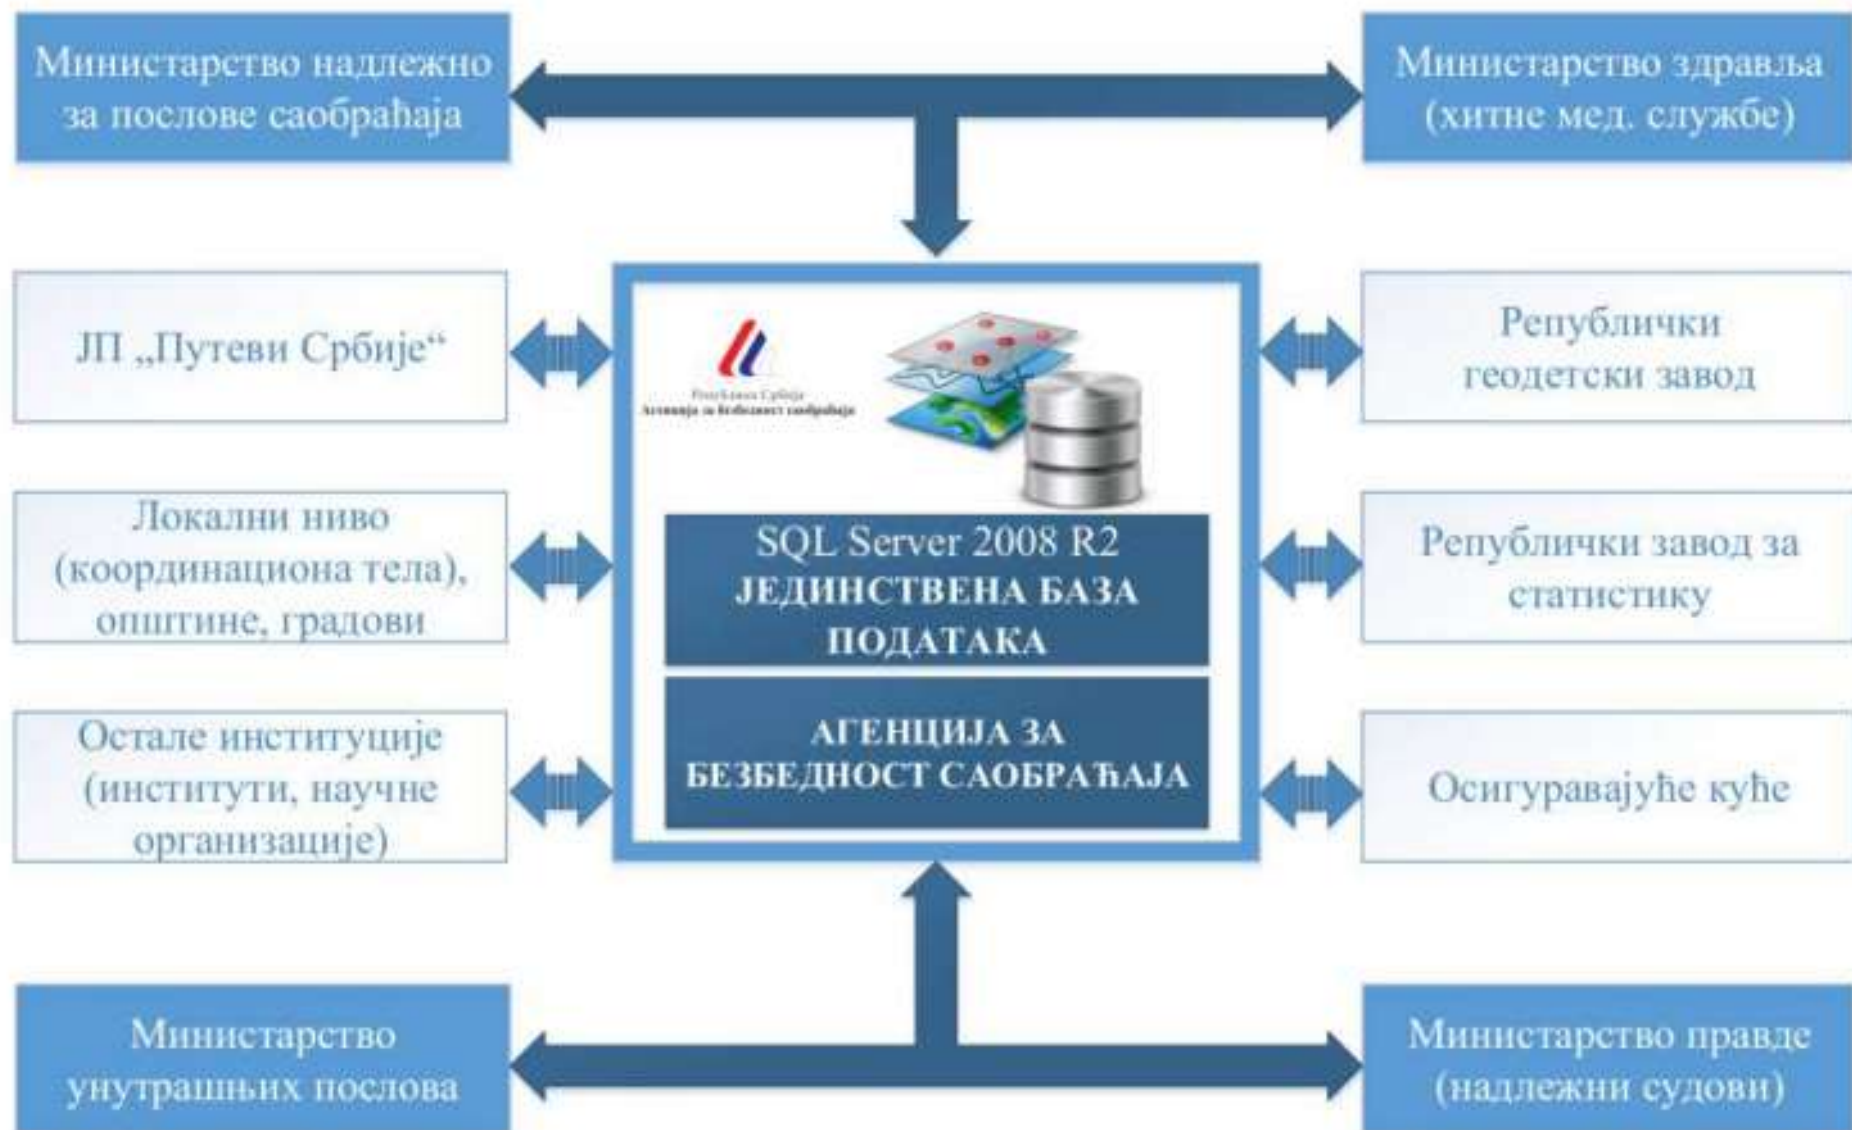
Министарство надлежно за послове саобраћаја

Министарство здравља (хитне мед. службе)

ЈП „Путеви Србије“

Република Србија
Агенција за безбедност саобраћаја

Републички геодетски завод

Локални ниво (координациона тела), општине, градови

SQL Server 2008 R2
ЈЕДИНСТВЕНА БАЗА ПОДАТАКА

Републички завод за статистику

Остале институције (институти, научне организације)

АГЕНЦИЈА ЗА БЕЗБЕДНОСТ САОБРАЋАЈА

Осигуравајуће куће

Министарство унутрашњих послова

Министарство правде (надлежни судови)